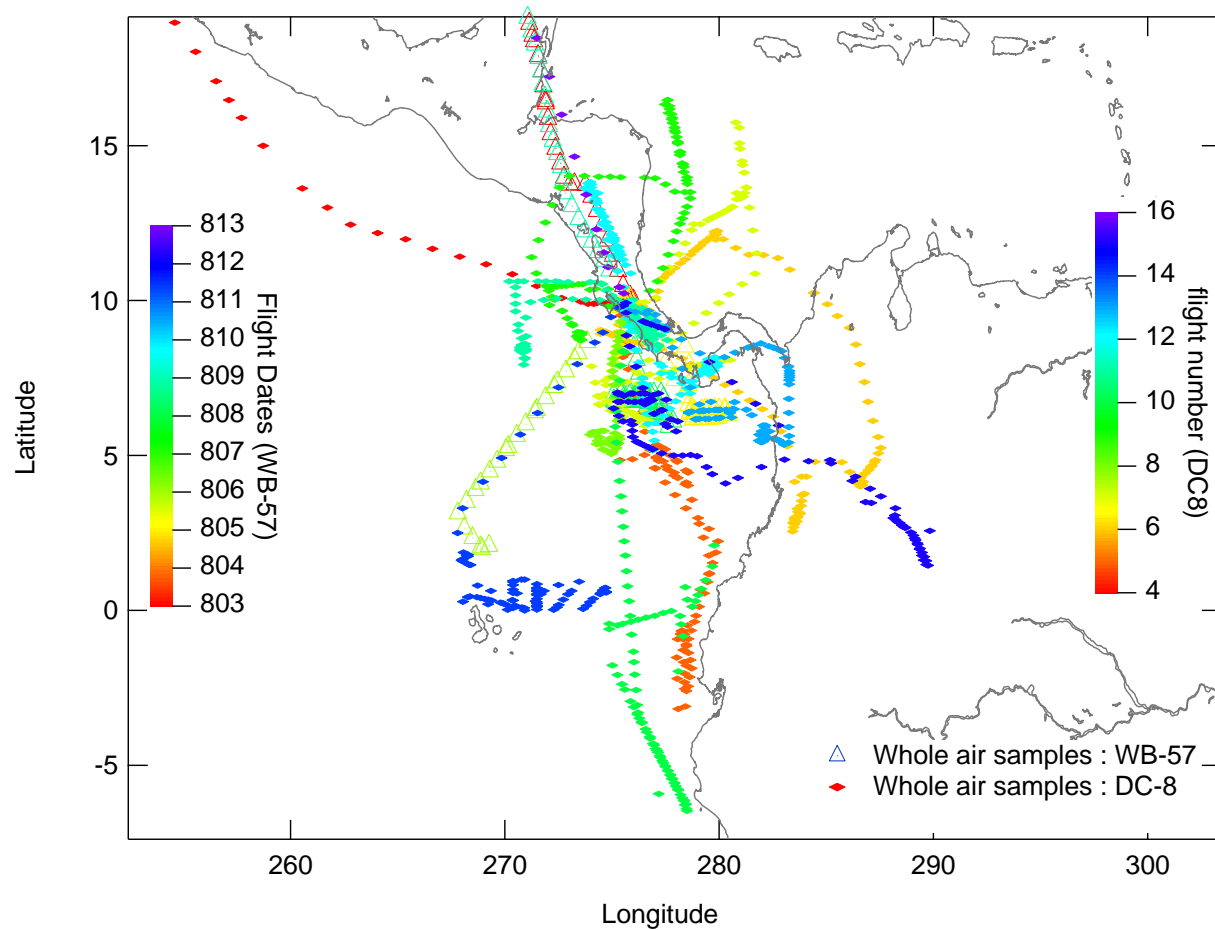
Latitude

15
10
5
0
-5

260
270
280
290
300

Longitude

813
812
811
810
809
808
807
806
805
804
803

Flight Dates (WB-57)

16
14
12
10
8
6
4

flight number (DC8)

Whole air samples : WB-57
Whole air samples : DC-8